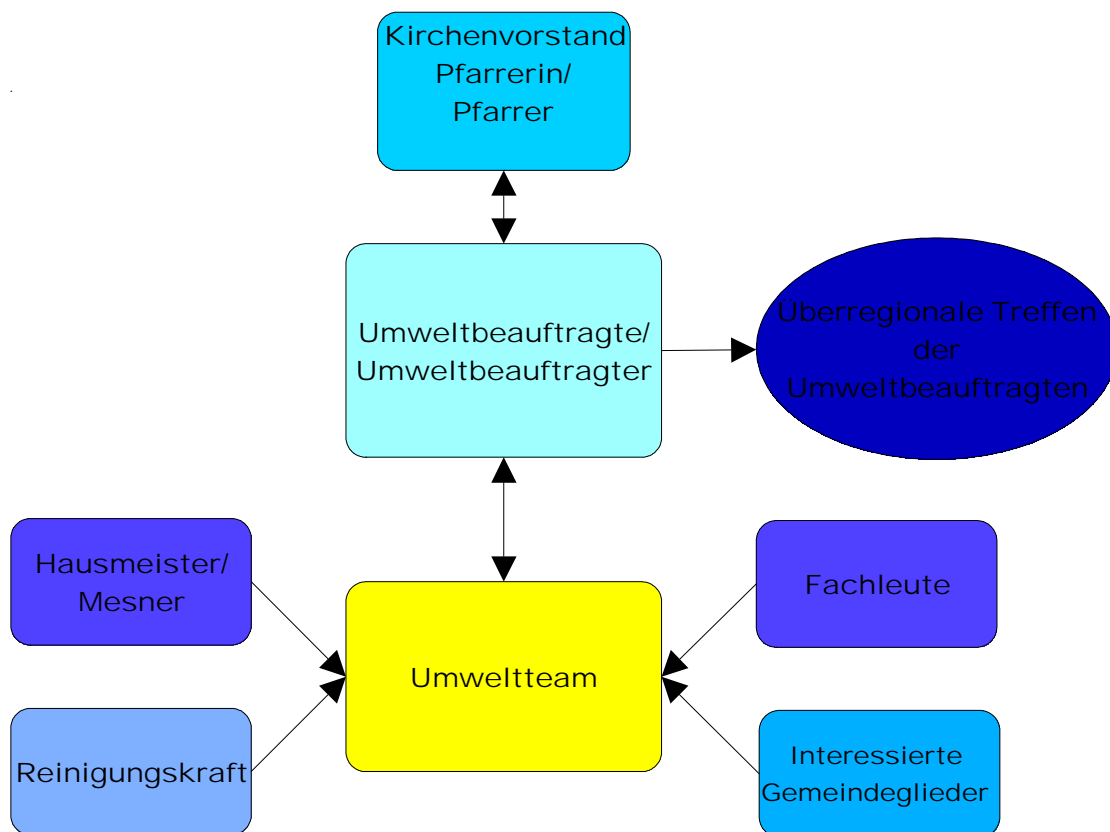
Kirchenvorstand
Pfarrerin/
Pfarrer

Umweltbeauftragte/
Umweltbeauftragter

Überregionale Treffen
der
Umweltbeauftragten

Hausmeister/
Mesner

Fachleute

Umweltteam

Reinigungskraft

Interessierte
Gemeindeglieder